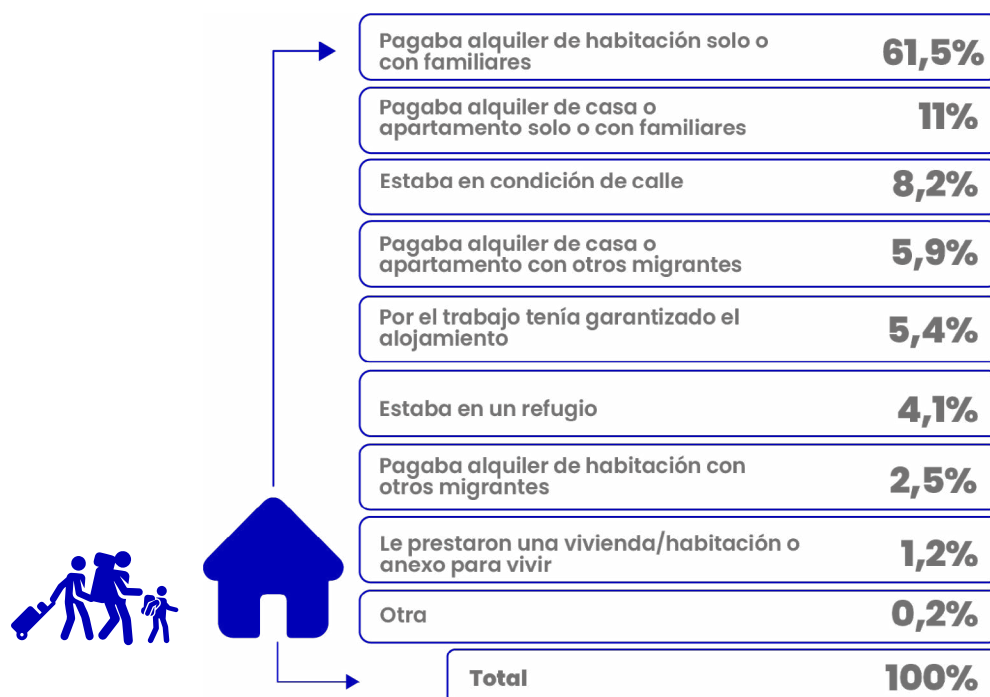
| | |
|---|---|
| Pagaba alquiler de habitación solo o con familiares | 61,5% |
| Pagaba alquiler de casa o apartamento solo o con familiares | 11% |
| Estaba en condición de calle | 8,2% |
| Pagaba alquiler de casa o apartamento con otros migrantes | 5,9% |
| Por el trabajo tenía garantizado el alojamiento | 5,4% |
| Estaba en un refugio | 4,1% |
| Pagaba alquiler de habitación con otros migrantes | 2,5% |
| Le prestaron una vivienda/habitación o anexo para vivir | 1,2% |
| Otra | 0,2% |
| Total | 100% |